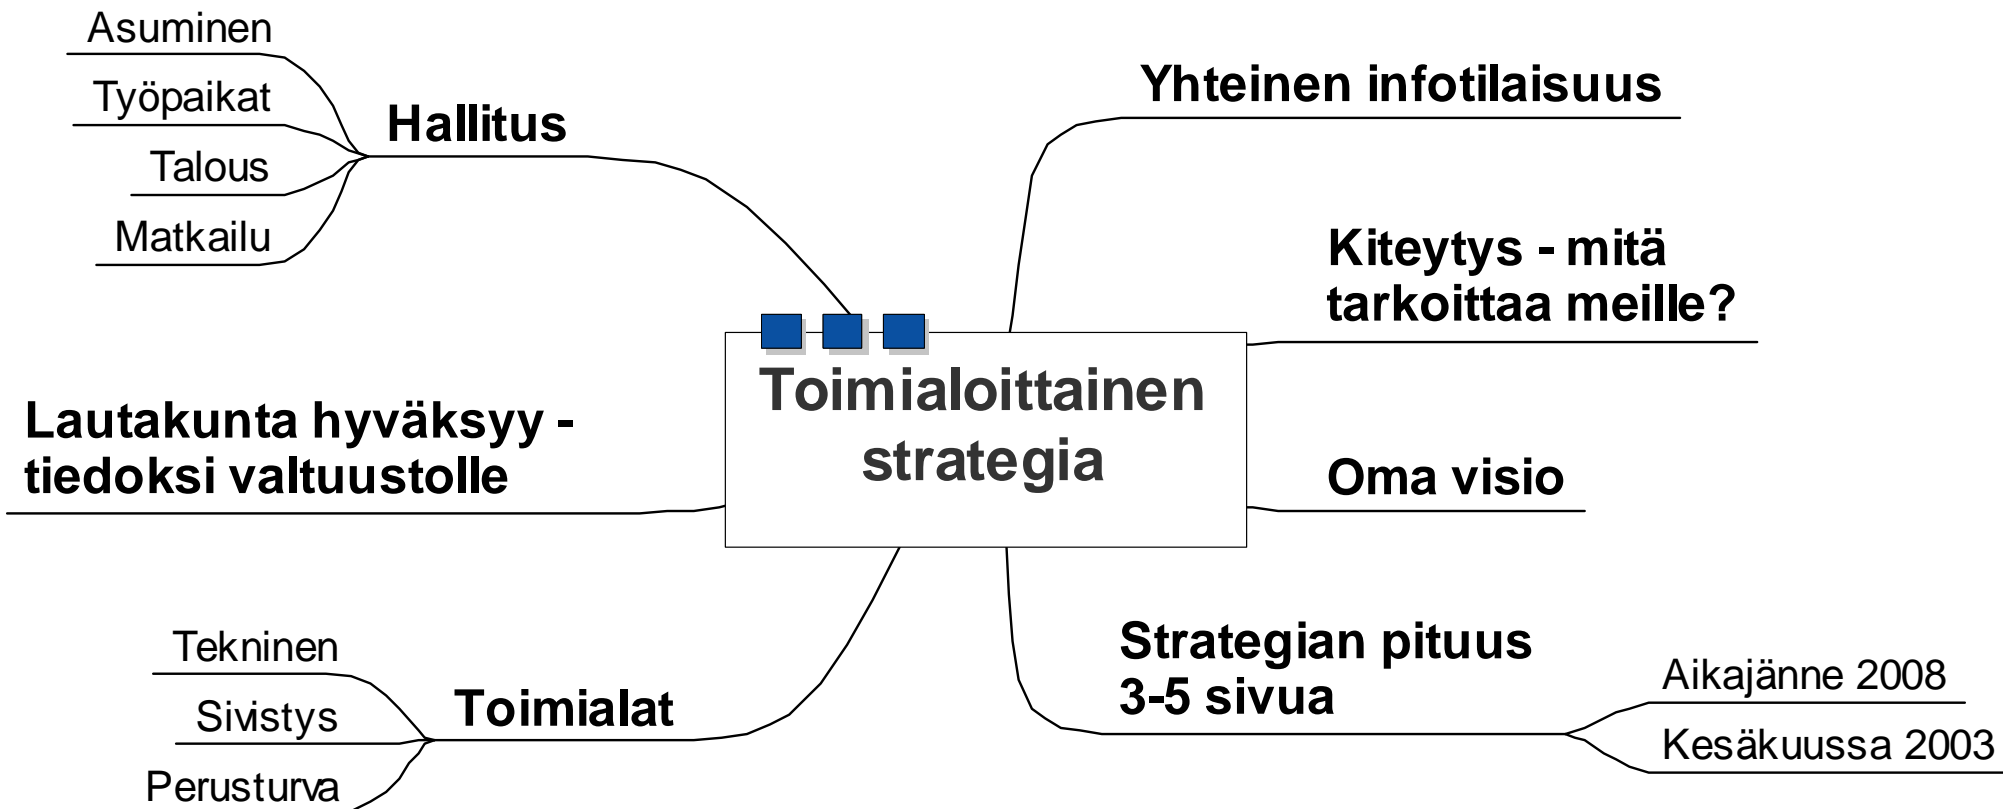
Toimialoittainen strategia

Hallitus

Asuminen

Työpaikat

Talous

Matkailu

Yhteinen infotilaisuus

Kiteytys - mitä tarkoittaa meille?

Oma visio

Lautakunta hyväksyy - tiedoksi valtuustolle

Strategian pituus 3-5 sivua

Aikajänne 2008

Kesäkuussa 2003

Toimialat

Tekninen

Sivistys

Perusturva